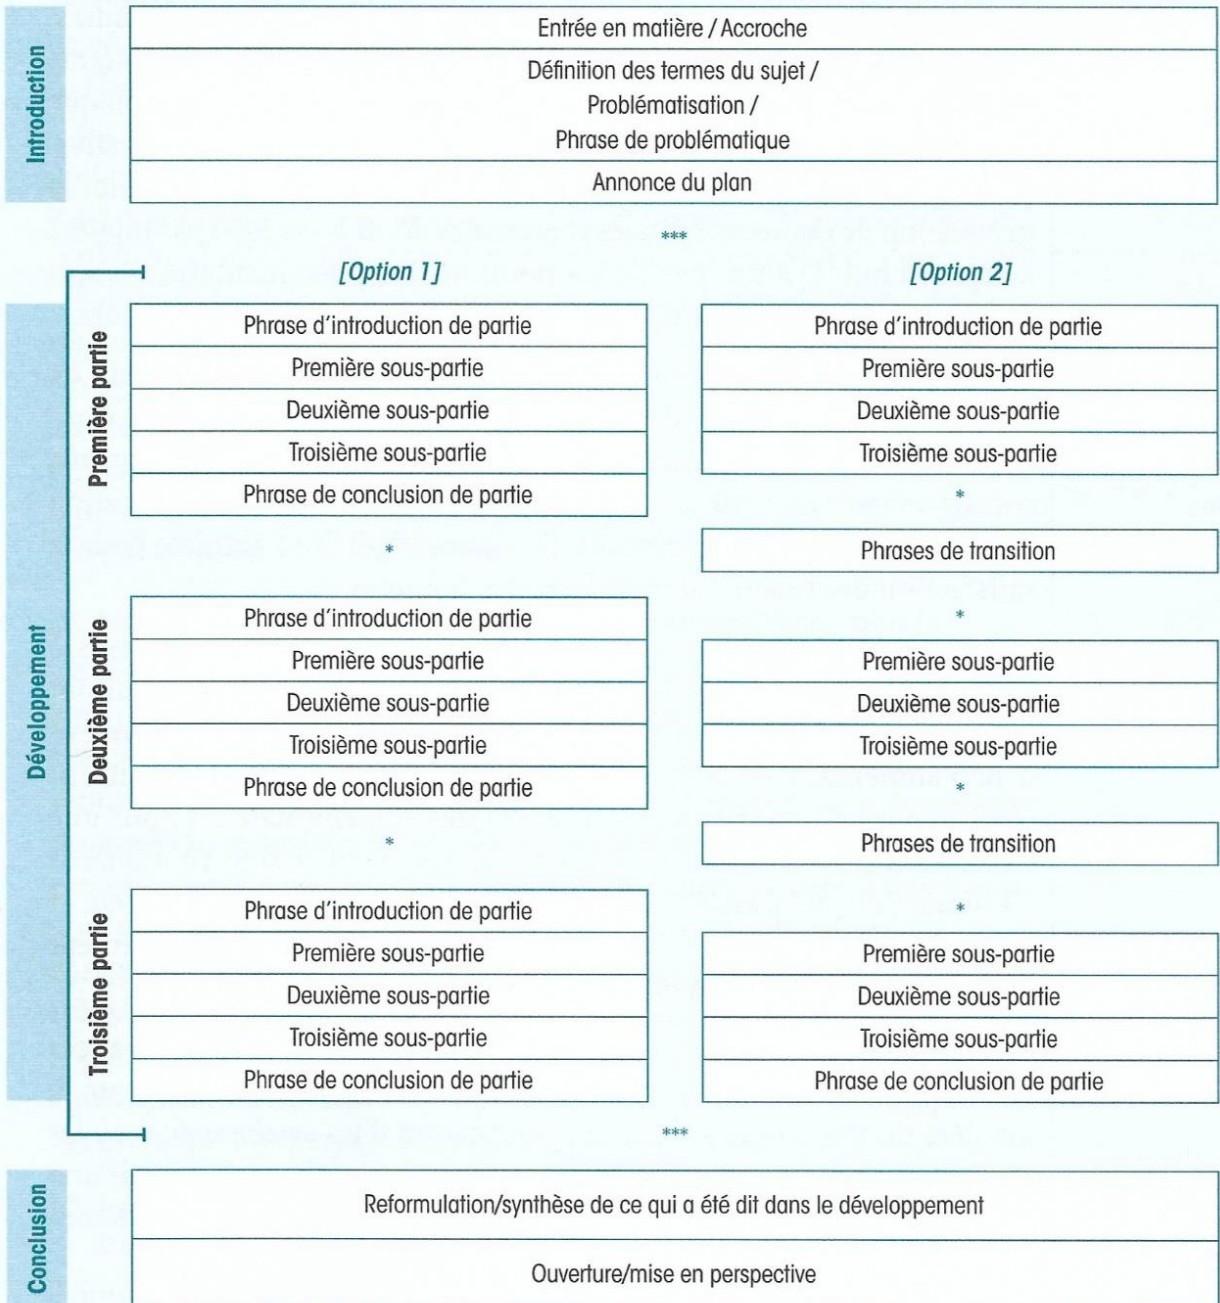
Introduction

Entrée en matière / Accroche

Définition des termes du sujet / Problématisation / Phrase de problématique

Annonce du plan

***

Développement

[Option 1]

Première partie

Phrase d'introduction de partie
Première sous-partie
Deuxième sous-partie
Troisième sous-partie
Phrase de conclusion de partie

*

Deuxième partie

Phrase d'introduction de partie
Première sous-partie
Deuxième sous-partie
Troisième sous-partie
Phrase de conclusion de partie

*

Troisième partie

Phrase d'introduction de partie
Première sous-partie
Deuxième sous-partie
Troisième sous-partie
Phrase de conclusion de partie

[Option 2]

Phrase d'introduction de partie
Première sous-partie
Deuxième sous-partie
Troisième sous-partie

*

Phrases de transition

*

Première sous-partie
Deuxième sous-partie
Troisième sous-partie

*

Phrases de transition

*

Première sous-partie
Deuxième sous-partie
Troisième sous-partie
Phrase de conclusion de partie

***

Conclusion

Reformulation/synthèse de ce qui a été dit dans le développement

Ouverture/mise en perspective